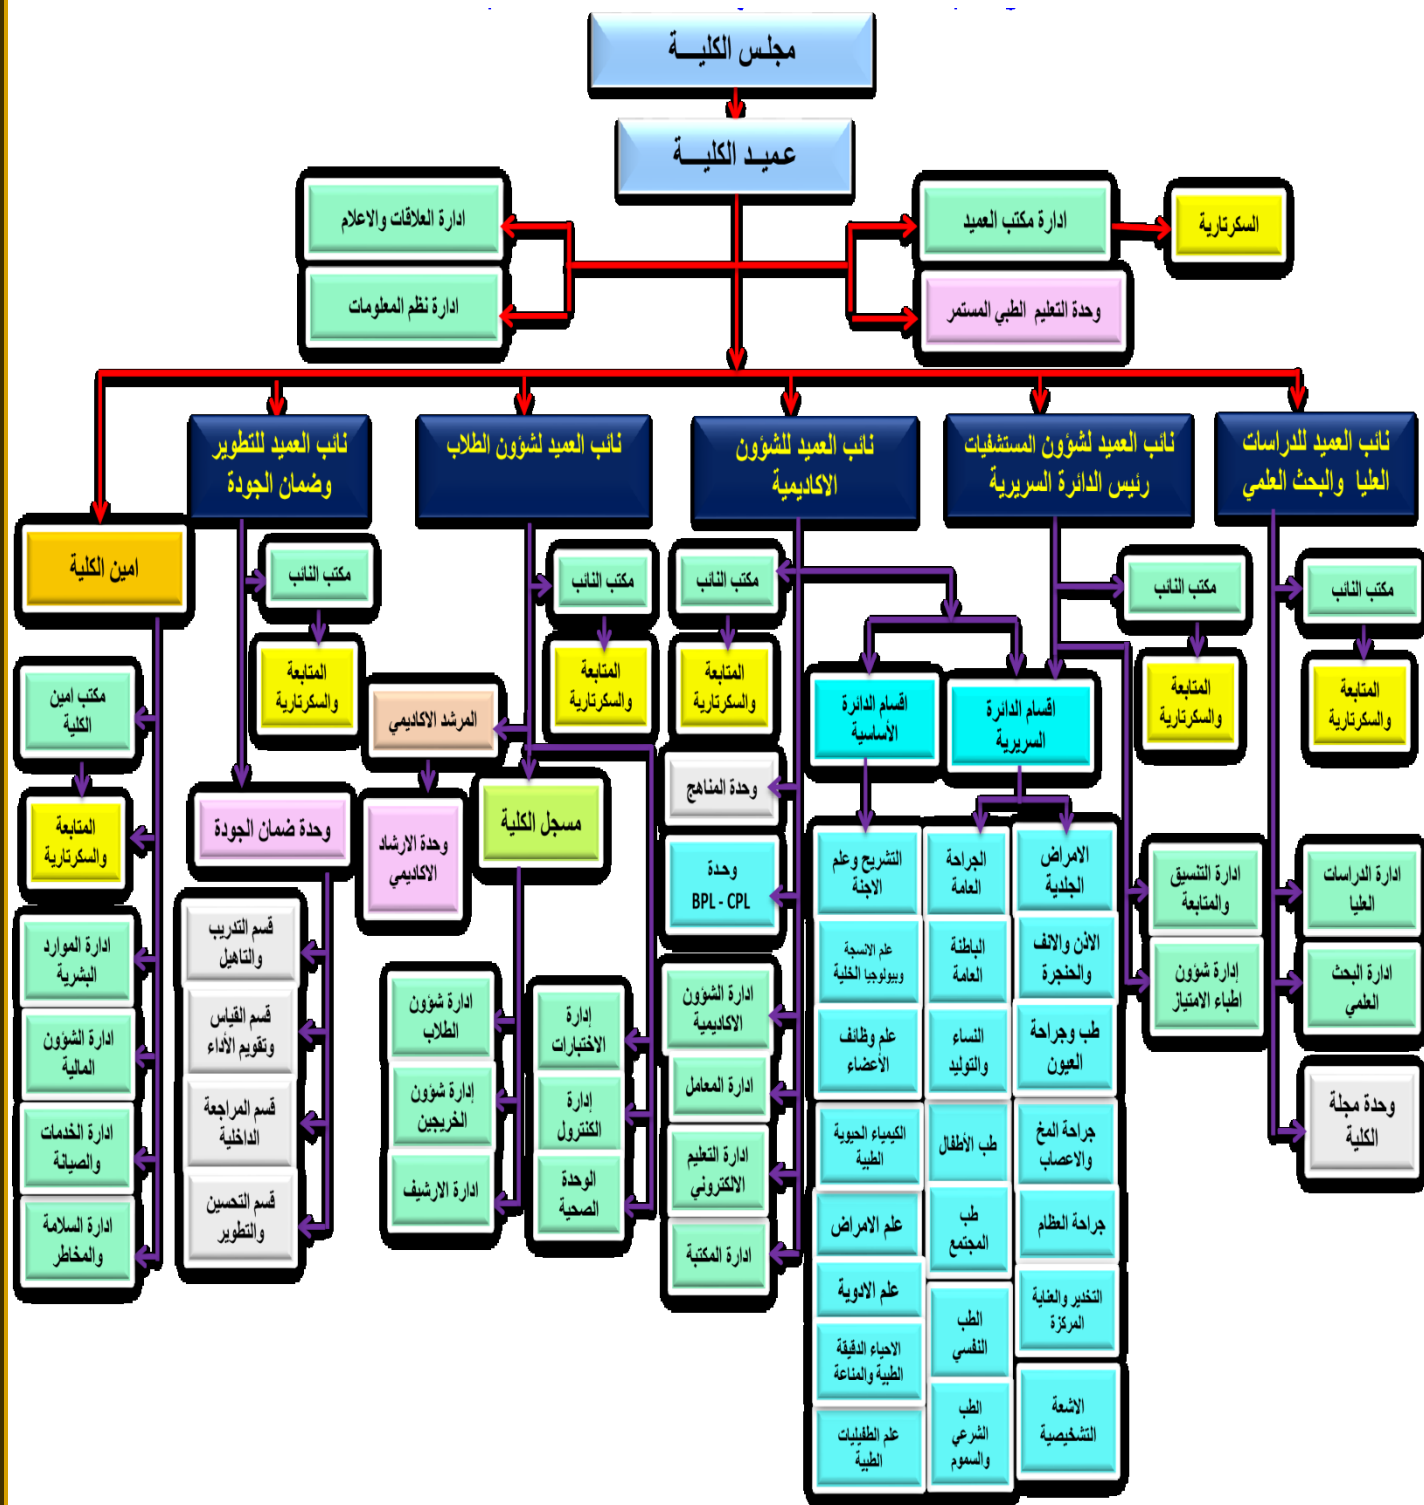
مجلس الكليـــة

عميـد الكليـــة

ادارة العلاقات والاعلام
ادارة نظم المعلومات

ادارة مكتب العميد
السكرتارية
وحدة التعليم الطبي المستمر

نائب العميد للدراسات العليا والبحث العلمي
مكتب النائب
المتابعة والسكرتارية
ادارة الدراسات العليا
ادارة البحث العلمي
وحدة مجلة الكلية

نائب العميد لشؤون المستشفيات رئيس الدائرة السريرية
مكتب النائب
المتابعة والسكرتارية
ادارة التنسيق والمتابعة
إدارة شؤون أطباء الامتياز
اقسام الدائرة السريرية
الامراض الجلدية
الأذن والانف والحنجرة
طب وجراحة العيون
جراحة المخ والاعصاب
جراحة العظام
التخدير والعناية المركزة
الاشعة التشخيصية
الجراحة العامة
الباطنة العامة
النساء والتوليد
طب الأطفال
طب المجتمع
الطب النفسي
الطب الشرعي والسموم
اقسام الدائرة الأساسية
التشريح وعلم الاجنة
علم الانسجة وبيولوجيا الخلية
علم وظائف أعضاء
الكيمياء الحيوية الطبية
علم الامراض
علم الادوية
الاحياء الدقيقة الطبية والمناعة
علم الطفيليات الطبية

نائب العميد للشؤون الاكاديمية
مكتب النائب
المتابعة والسكرتارية
وحدة المناهج
وحدة BPL - CPL
ادارة الشؤون الاكاديمية
ادارة المعامل
ادارة التعليم الالكتروني
ادارة المكتبة

نائب العميد لشؤون الطلاب
مكتب النائب
المتابعة والسكرتارية
المرشد الاكاديمي
وحدة الارشاد الاكاديمي
مسجل الكلية
إدارة الاختبارات
إدارة الكنترول
الوحدة الصحية
ادارة شؤون الطلاب
إدارة شؤون الخريجين
ادارة الارشيف

نائب العميد للتطوير وضمان الجودة
مكتب النائب
المتابعة والسكرتارية
وحدة ضمان الجودة
قسم التدريب والتاهيل
قسم القياس وتقويم الأداء
قسم المراجعة الداخلية
قسم التحسين والتطوير

امين الكلية
مكتب امين الكلية
المتابعة والسكرتارية
ادارة الموارد البشرية
ادارة الشؤون المالية
ادارة الخدمات والصيانة
ادارة السلامة والمخاطر